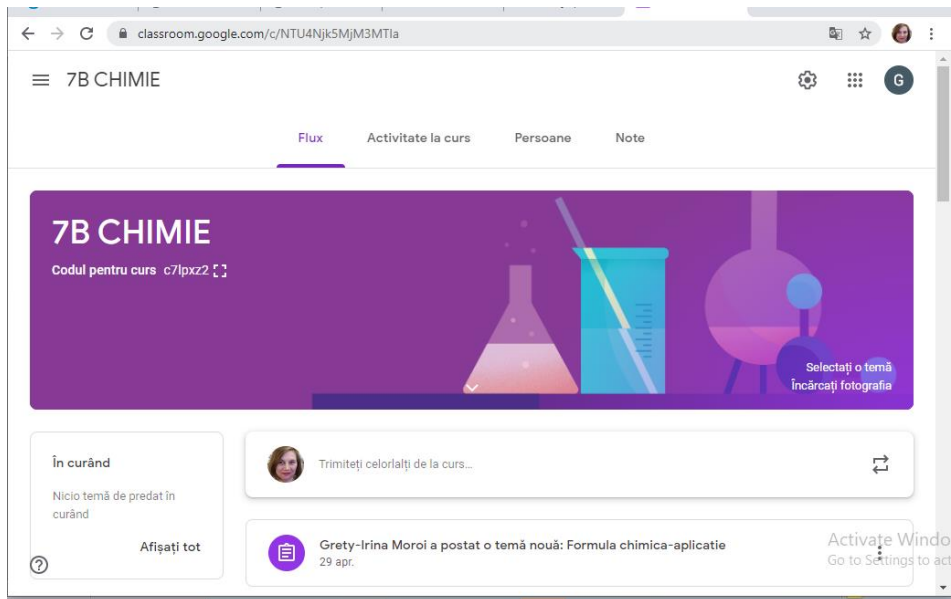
classroom.google.com/c/NTU4Njk5MjM3MTla

7B CHIMIE

G

Flux
Activitate la curs
Persoane
Note

7B CHIMIE

Codul pentru curs c7lpxz2

Selectați o temă
Încărcați fotografia

În curând

Nicio temă de predat în curând

Afișați tot

Trimiteți celorlalți de la curs...

Grety-Irina Moroi a postat o temă nouă: Formula chimica-aplicatie
29 apr.

Activate Windo
Go to Settings to act